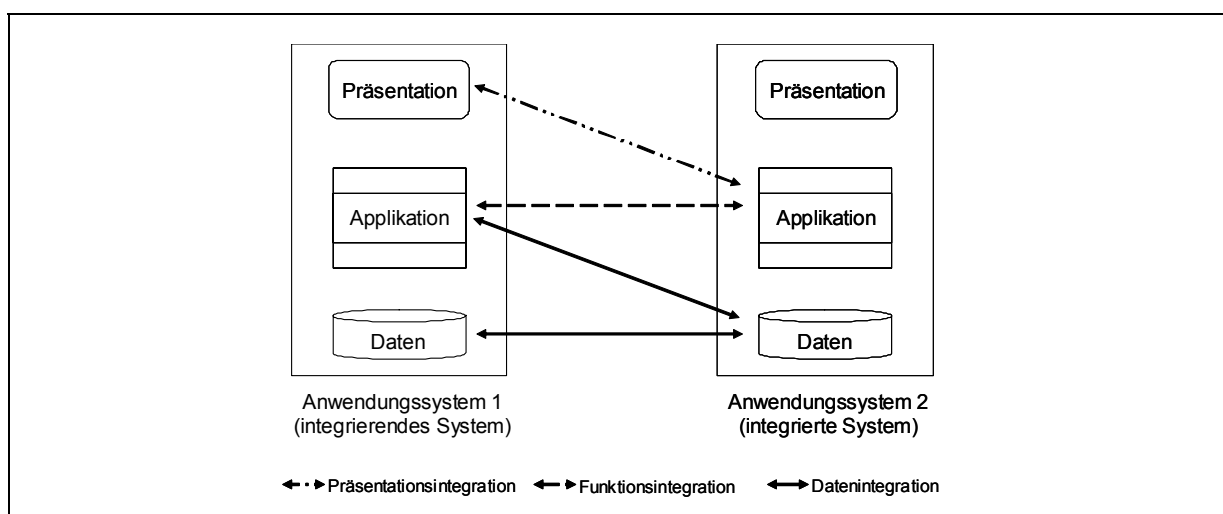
Präsentation

Applikation

Daten

Anwendungssystem 1
(integrierendes System)

Präsentation

Applikation

Daten

Anwendungssystem 2
(integrierte System)

Präsentationsintegration Funktionsintegration Datenintegration